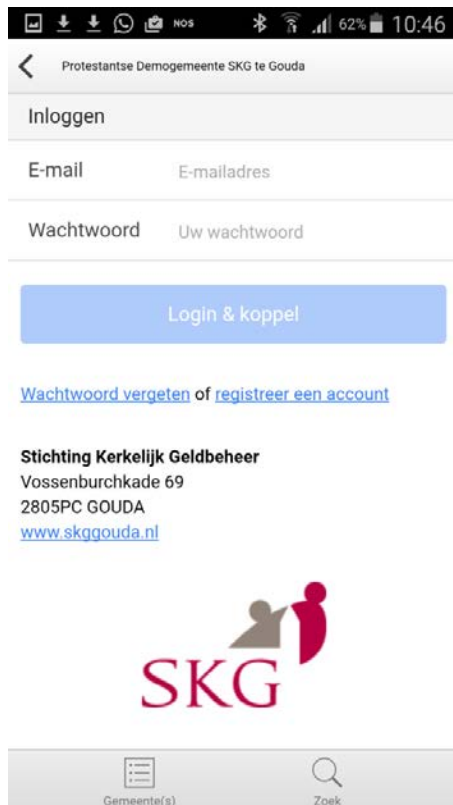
NOS 62% 10:46

Protestantse Demogemeente SKG te Gouda

Inloggen

E-mail E-mailadres

Wachtwoord Uw wachtwoord

Login & koppel

Wachtwoord vergeten of registreer een account

**Stichting Kerkelijk Geldbeheer**
Vossenburchkade 69
2805PC GOUDA
www.skggouda.nl

SKG

Gemeente(s) Zoek